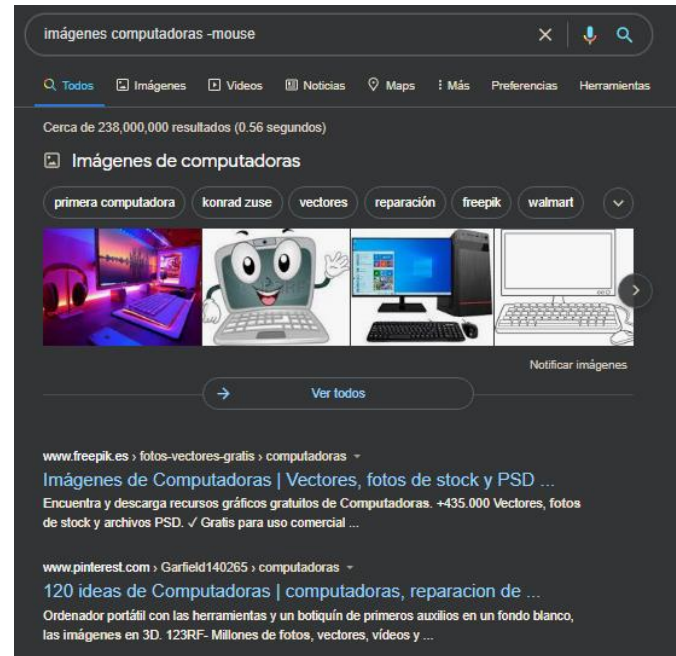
imágenes computadoras -mouse

Todos Imágenes Videos Noticias Maps Más Preferencias Herramientas

Cerca de 238,000,000 resultados (0.56 segundos)

Imágenes de computadoras

primera computadora konrad zuse vectores reparación freepik walmart

Notificar imágenes

Ver todos

www.freepik.es › fotos-vectores-gratis › computadoras

Imágenes de Computadoras | Vectores, fotos de stock y PSD ...

Encuentra y descarga recursos gráficos gratuitos de Computadoras. +435.000 Vectores, fotos de stock y archivos PSD. ✓ Gratis para uso comercial ...

www.pinterest.com › Garfield140265 › computadoras

120 ideas de Computadoras | computadoras, reparacion de ...

Ordenador portátil con las herramientas y un botiquín de primeros auxilios en un fondo blanco, las imágenes en 3D. 123RF- Millones de fotos, vectores, vídeos y ...